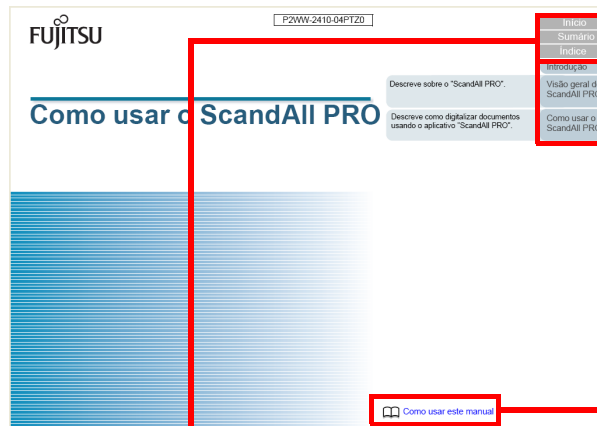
FUJITSU

P2WW-2410-04PTZ0

Início
Sumário
Índice
Introdução

Como usar o ScandAll PRO

Descreve sobre o "ScandAll PRO".

Visão geral d ScandAll PRO

Descreve como digitalizar documentos usando o aplicativo "ScandAll PRO".

Como usar o ScandAll PRO

Como usar este manual